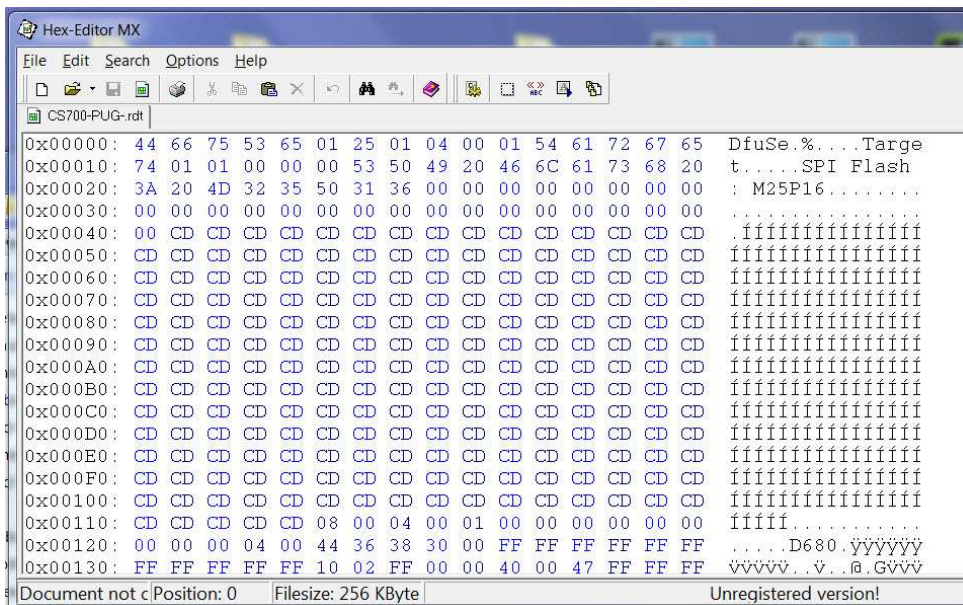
Hex-Editor MX

File Edit Search Options Help

CS700-PUG-.rdt

| | | | | | | | | | | | | | | | | | |
|---|---|---|---|---|---|---|---|---|---|---|---|---|---|---|---|---|---|
| 0x00000: | 44 | 66 | 75 | 53 | 65 | 01 | 25 | 01 | 04 | 00 | 01 | 54 | 61 | 72 | 67 | 65 | DfuSe.%....Targe |
| 0x00010: | 74 | 01 | 01 | 00 | 00 | 00 | 53 | 50 | 49 | 20 | 46 | 6C | 61 | 73 | 68 | 20 | t.....SPI Flash |
| 0x00020: | 3A | 20 | 4D | 32 | 35 | 50 | 31 | 36 | 00 | 00 | 00 | 00 | 00 | 00 | 00 | 00 | : M25P16........ |
| 0x00030: | 00 | 00 | 00 | 00 | 00 | 00 | 00 | 00 | 00 | 00 | 00 | 00 | 00 | 00 | 00 | 00 | ................ |
| 0x00040: | 00 | CD | CD | CD | CD | CD | CD | CD | CD | CD | CD | CD | CD | CD | CD | CD | .ÍÍÍÍÍÍÍÍÍÍÍÍÍÍÍ |
| 0x00050: | CD | CD | CD | CD | CD | CD | CD | CD | CD | CD | CD | CD | CD | CD | CD | CD | ÍÍÍÍÍÍÍÍÍÍÍÍÍÍÍÍ |
| 0x00060: | CD | CD | CD | CD | CD | CD | CD | CD | CD | CD | CD | CD | CD | CD | CD | CD | ÍÍÍÍÍÍÍÍÍÍÍÍÍÍÍÍ |
| 0x00070: | CD | CD | CD | CD | CD | CD | CD | CD | CD | CD | CD | CD | CD | CD | CD | CD | ÍÍÍÍÍÍÍÍÍÍÍÍÍÍÍÍ |
| 0x00080: | CD | CD | CD | CD | CD | CD | CD | CD | CD | CD | CD | CD | CD | CD | CD | CD | ÍÍÍÍÍÍÍÍÍÍÍÍÍÍÍÍ |
| 0x00090: | CD | CD | CD | CD | CD | CD | CD | CD | CD | CD | CD | CD | CD | CD | CD | CD | ÍÍÍÍÍÍÍÍÍÍÍÍÍÍÍÍ |
| 0x000A0: | CD | CD | CD | CD | CD | CD | CD | CD | CD | CD | CD | CD | CD | CD | CD | CD | ÍÍÍÍÍÍÍÍÍÍÍÍÍÍÍÍ |
| 0x000B0: | CD | CD | CD | CD | CD | CD | CD | CD | CD | CD | CD | CD | CD | CD | CD | CD | ÍÍÍÍÍÍÍÍÍÍÍÍÍÍÍÍ |
| 0x000C0: | CD | CD | CD | CD | CD | CD | CD | CD | CD | CD | CD | CD | CD | CD | CD | CD | ÍÍÍÍÍÍÍÍÍÍÍÍÍÍÍÍ |
| 0x000D0: | CD | CD | CD | CD | CD | CD | CD | CD | CD | CD | CD | CD | CD | CD | CD | CD | ÍÍÍÍÍÍÍÍÍÍÍÍÍÍÍÍ |
| 0x000E0: | CD | CD | CD | CD | CD | CD | CD | CD | CD | CD | CD | CD | CD | CD | CD | CD | ÍÍÍÍÍÍÍÍÍÍÍÍÍÍÍÍ |
| 0x000F0: | CD | CD | CD | CD | CD | CD | CD | CD | CD | CD | CD | CD | CD | CD | CD | CD | ÍÍÍÍÍÍÍÍÍÍÍÍÍÍÍÍ |
| 0x00100: | CD | CD | CD | CD | CD | CD | CD | CD | CD | CD | CD | CD | CD | CD | CD | CD | ÍÍÍÍÍÍÍÍÍÍÍÍÍÍÍÍ |
| 0x00110: | CD | CD | CD | CD | CD | 08 | 00 | 04 | 00 | 01 | 00 | 00 | 00 | 00 | 00 | 00 | ÍÍÍÍÍ........... |
| 0x00120: | 00 | 00 | 00 | 04 | 00 | 44 | 36 | 38 | 30 | 00 | FF | FF | FF | FF | FF | FF | .....D680.ÿÿÿÿÿÿ |
| 0x00130: | FF | FF | FF | FF | FF | 10 | 02 | FF | 00 | 00 | 40 | 00 | 47 | FF | FF | FF | ÿÿÿÿÿ..ÿ..@.Gÿÿÿ |

Document not c Position: 0 | Filesize: 256 KByte | Unregistered version!